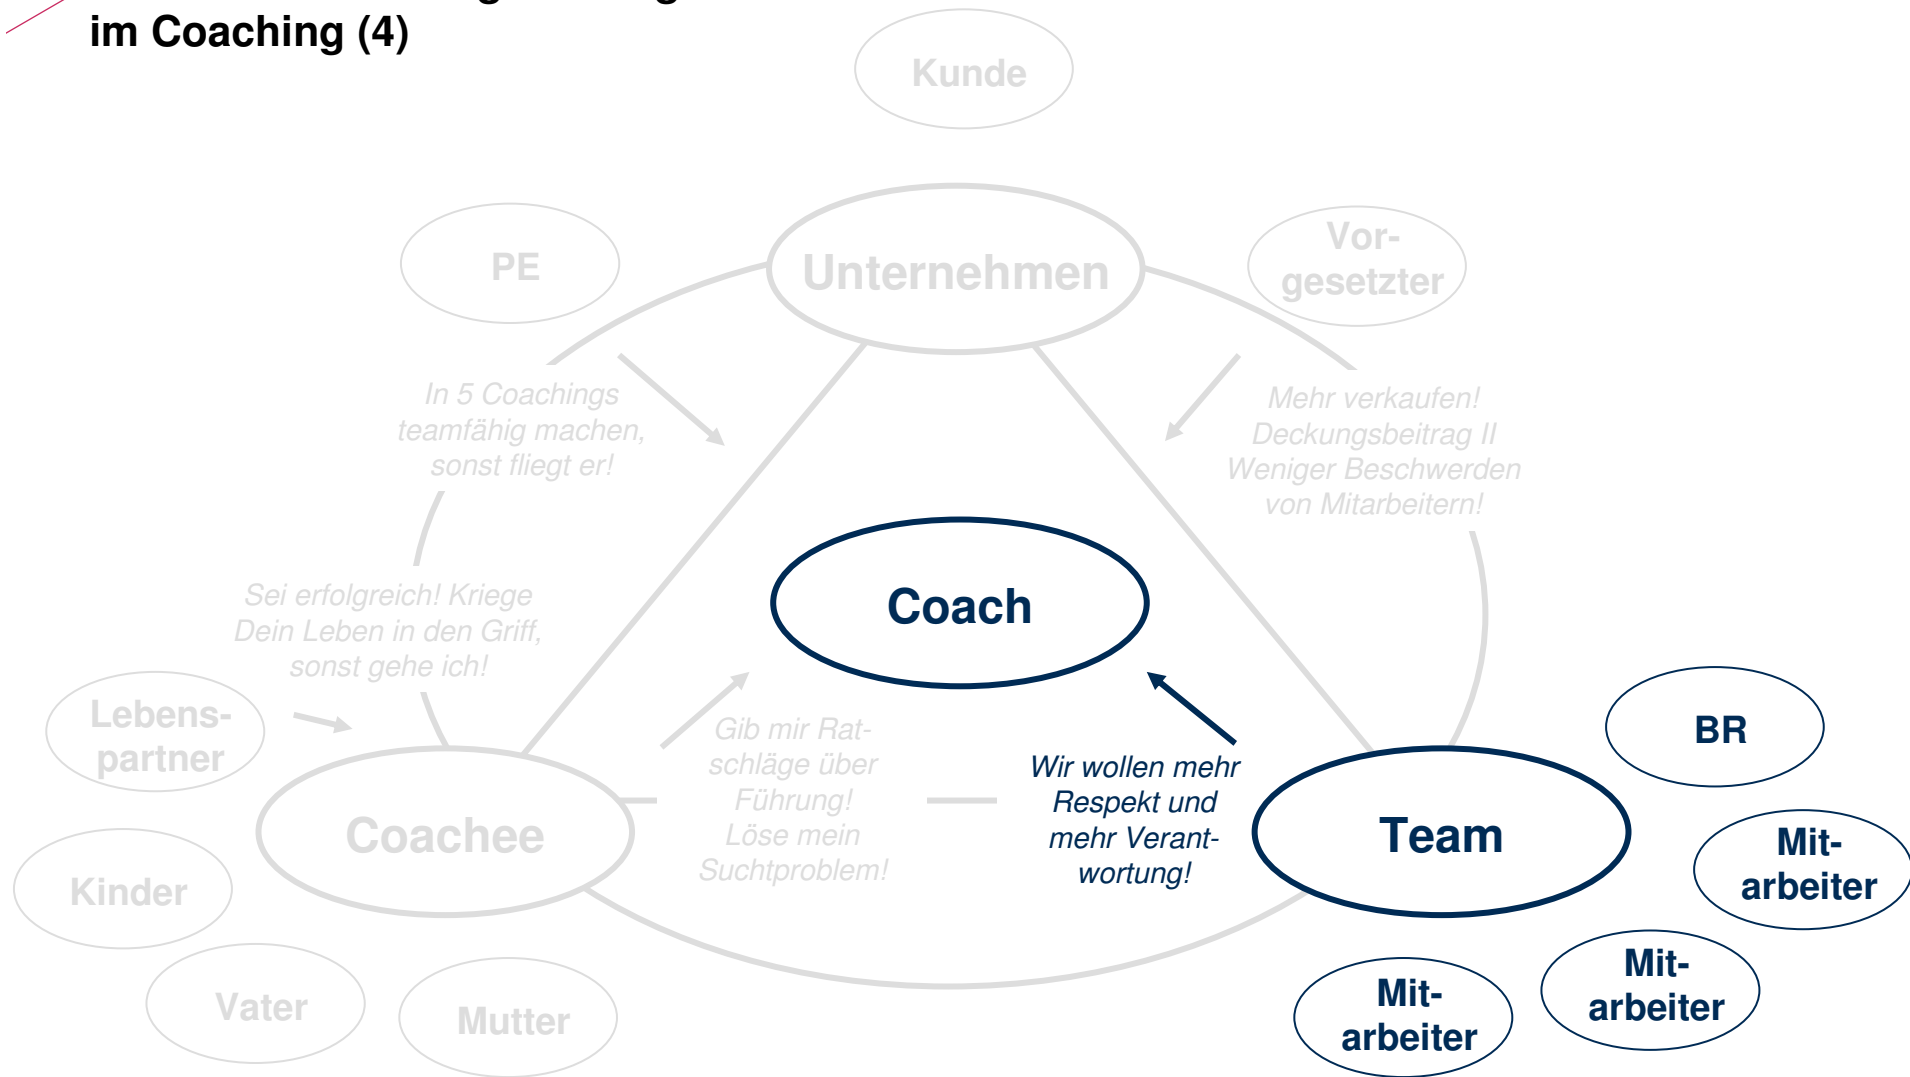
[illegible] im Coaching (4)

Kunde

PE

Unternehmen

Vorgesetzter

In 5 Coachings teamfähig machen, sonst fliegt er!

Mehr verkaufen! Deckungsbeitrag II Weniger Beschwerden von Mitarbeitern!

Coach

Sei erfolgreich! Kriege Dein Leben in den Griff, sonst gehe ich!

Lebenspartner

Gib mir Ratschläge über Führung! Löse mein Suchtproblem!

Wir wollen mehr Respekt und mehr Verantwortung!

BR

Coachee

Team

Mitarbeiter

Kinder

Mitarbeiter

Mitarbeiter

Vater

Mutter